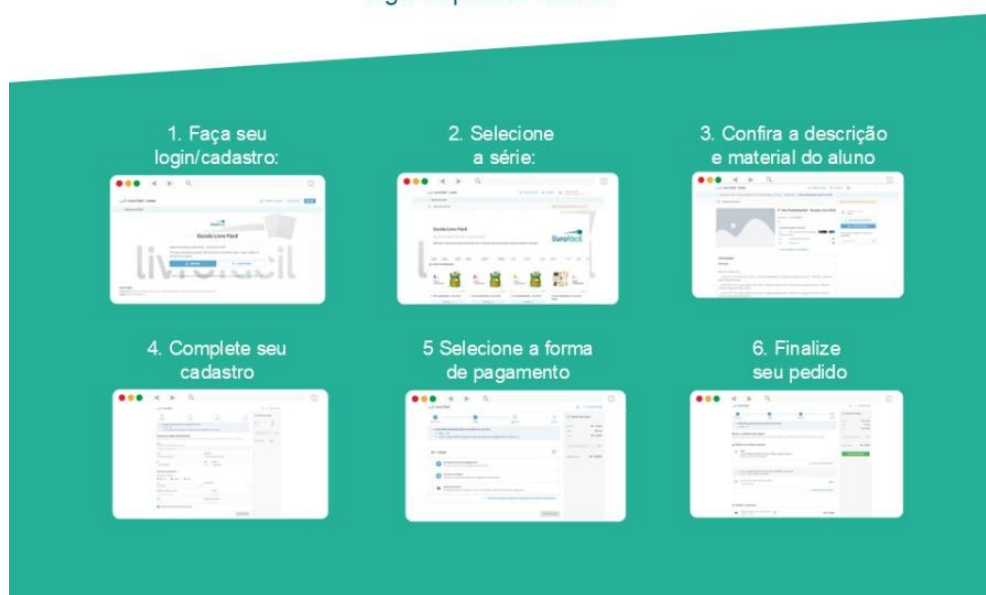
1. Faça seu login/cadastro:

2. Selecione a série:

3. Confira a descrição e material do aluno

Escola Livro Fácil

livrofácil

4. Complete seu cadastro

5 Selecione a forma de pagamento

6. Finalize seu pedido